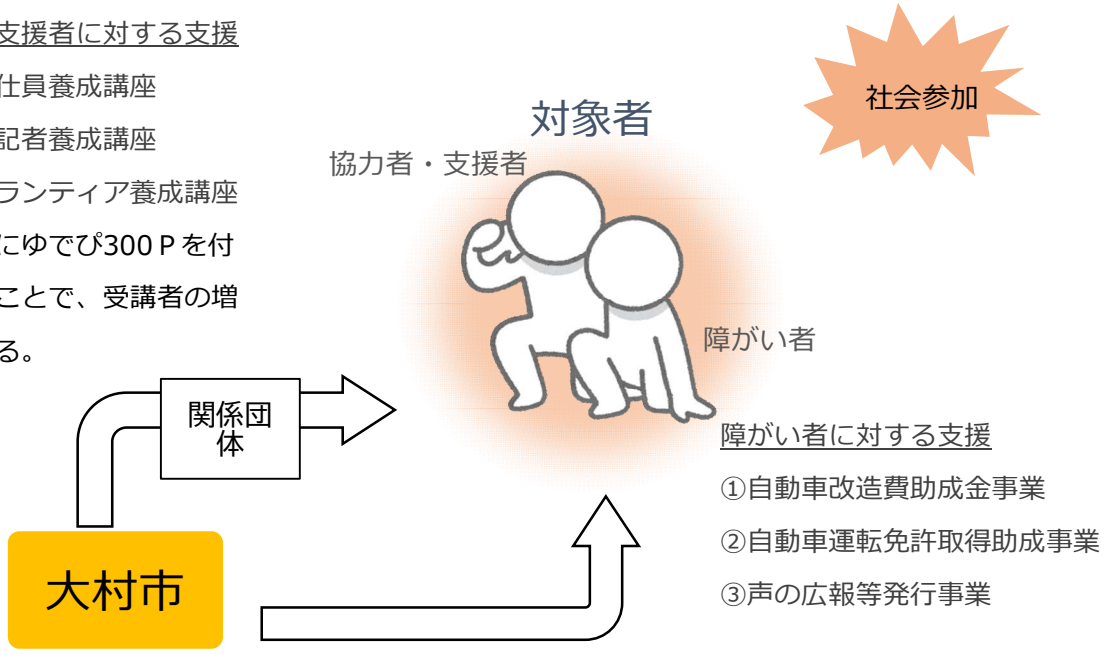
支援者に対する支援
仕員養成講座
記者養成講座
ランティア養成講座
にゆでぴ300 P を付
ことで、受講者の増
る。

対象者

社会参加

協力者・支援者

障がい者

関係団体

障がい者に対する支援
①自動車改造費助成金事業
②自動車運転免許取得助成事業
③声の広報等発行事業

大村市